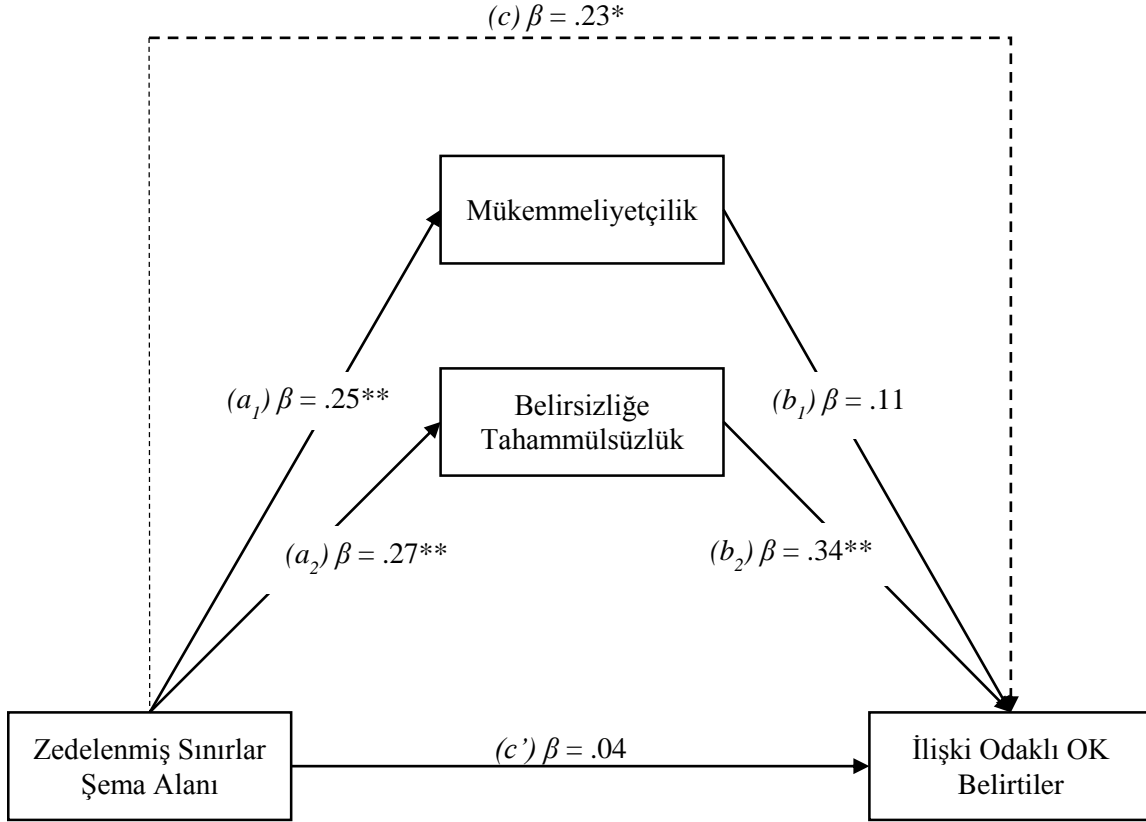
(c) $\beta$ = .23*

Mükemmeliyetçilik

Belirsizliğe Tahammülsüzlük

($a_1$) $\beta$ = .25**

($b_1$) $\beta$ = .11

($a_2$) $\beta$ = .27**

($b_2$) $\beta$ = .34**

Zedelenmiş Sınırlar Şema Alanı

(c') $\beta$ = .04

İlişki Odaklı OK Belirtiler